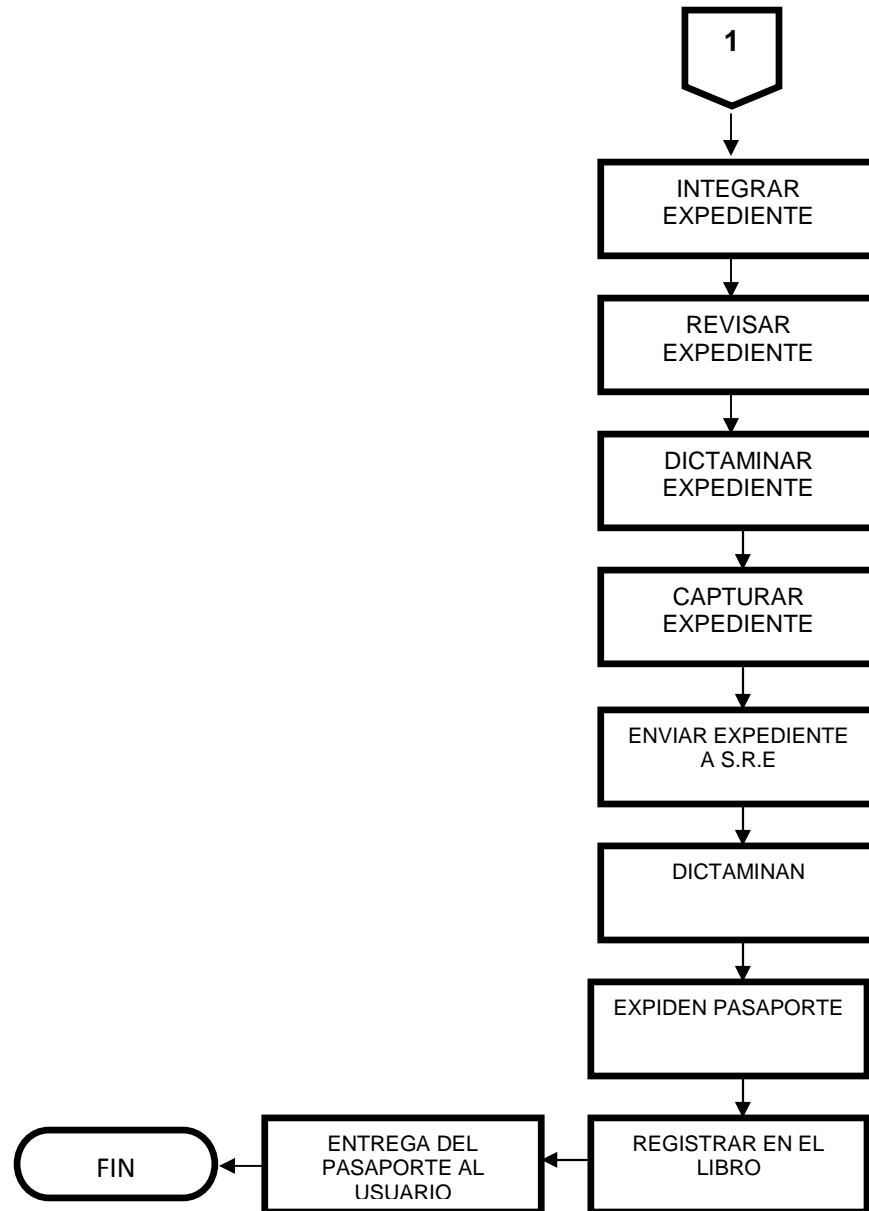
1

INTEGRAR EXPEDIENTE

REVISAR EXPEDIENTE

DICTAMINAR EXPEDIENTE

CAPTURAR EXPEDIENTE

ENVIAR EXPEDIENTE A S.R.E

DICTAMINAN

EXPIDEN PASAPORTE

REGISTRAR EN EL LIBRO

ENTREGA DEL PASAPORTE AL USUARIO

FIN